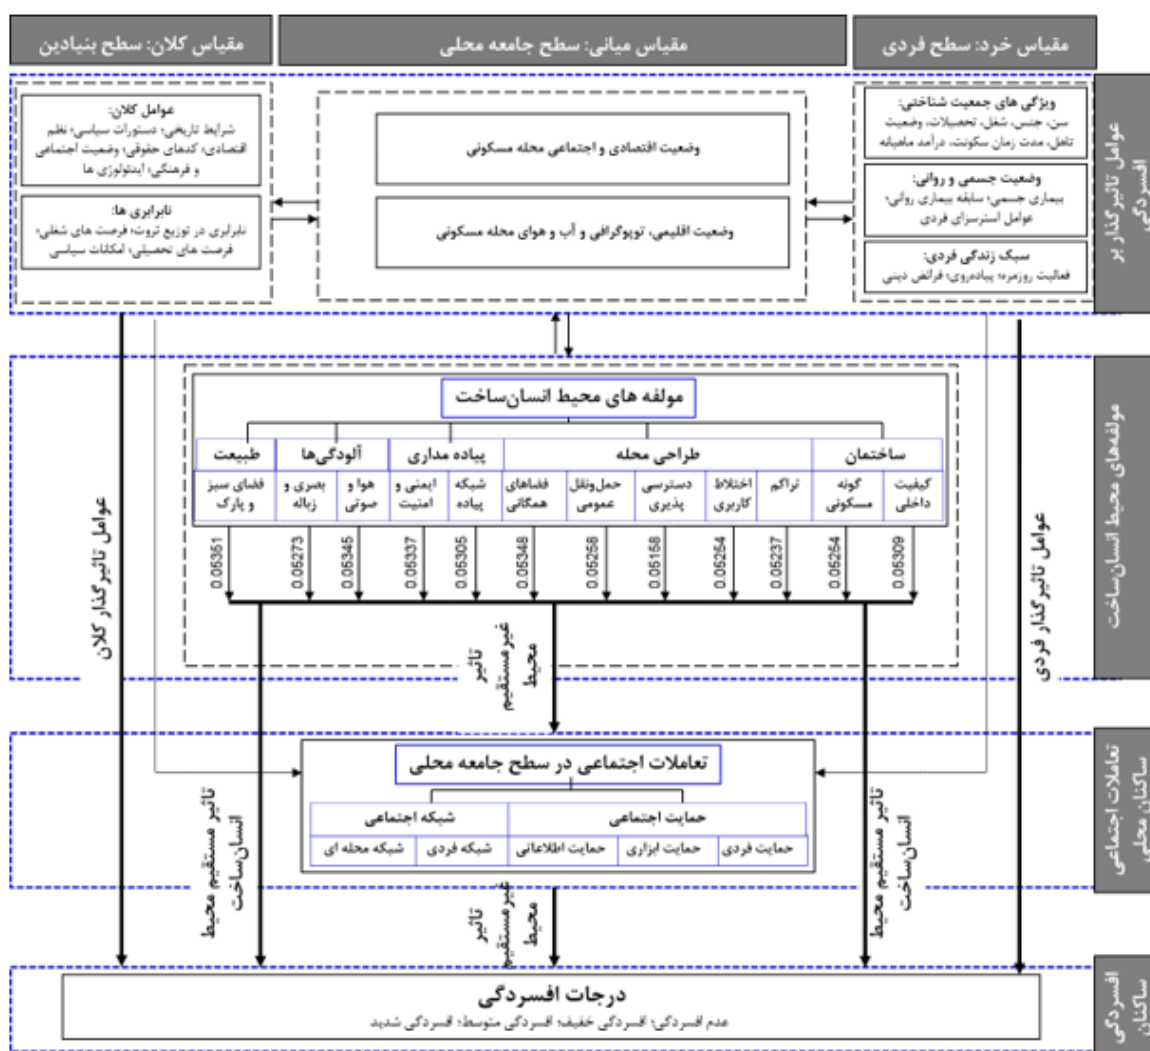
مقیاس خرد: سطح فردی

مقیاس میانی: سطح جامعه محلی

مقیاس کلان: سطح بنیادین

عوامل تاثیرگذار بر افسردگی

ویژگی های جمعیت شناختی:
سن، جنس، شغل، تحصیلات، وضعیت تاهل، مدت زمان سکونت، درآمد ماهیانه

وضعیت جسمی و روانی:
بیماری جسمی، سابقه بیماری روانی، عوامل استرس‌زای فردی

سبک زندگی فردی:
فعالیت روزمره، پیاده‌روی، فرائض دینی

وضعیت اقتصادی و اجتماعی محله مسکونی

وضعیت اقلیمی، توپوگرافی و آب و هوای محله مسکونی

عوامل کلان:
شرایط تاریخی، دستورات سیاسی، نظم اقتصادی، کدهای حقوقی، وضعیت اجتماعی و فرهنگی، ایدئولوژی ها

نابرابری ها:
نابرابری در توزیع ثروت، فرصت های شغلی، فرصت های تحصیلی، امکانات سیاسی

مولفه‌های محیط انسان‌ساخت

مولفه های محیط انسان‌ساخت

| ساختمان | | طراحی محله | | | | | پیاده مداری | | آلودگی‌ها | | طبیعت |
|---|---|---|---|---|---|---|---|---|---|---|---|
| کیفیت داخلی | گونه مسکونی | تراکم | اختلاط کاربری | دسترسی پذیری | حمل‌ونقل عمومی | فضاهای همگانی | شبکه پیاده | ایمنی و امنیت | هوا و صوتی | بصری و زباله | فضای سبز و پارک |
| 0.05309 | 0.05254 | 0.05237 | 0.05254 | 0.05168 | 0.05258 | 0.05348 | 0.05305 | 0.05337 | 0.05345 | 0.05273 | 0.05351 |

عوامل تاثیرگذار کلان

عوامل تاثیرگذار فردی

تاثیر غیرمستقیم محیط

تعاملات اجتماعی ساکنان محلی

تعاملات اجتماعی در سطح جامعه محلی

| حمایت اجتماعی | | | شبکه اجتماعی | |
|---|---|---|---|---|
| حمایت فردی | حمایت ابزاری | حمایت اطلاعاتی | شبکه فردی | شبکه محله ای |

تاثیر مستقیم محیط انسان‌ساخت

تاثیر مستقیم محیط انسان‌ساخت

تاثیر غیرمستقیم محیط

افسردگی ساکنان

درجات افسردگی
عدم افسردگی؛ افسردگی خفیف؛ افسردگی متوسط؛ افسردگی شدید